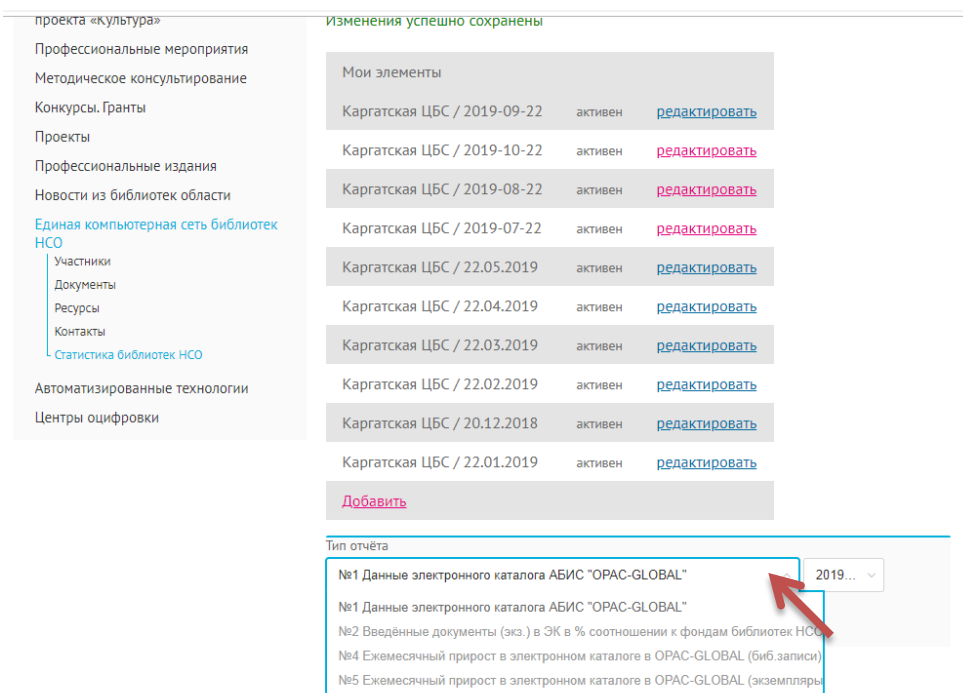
проекта «Культура»
Профессиональные мероприятия
Методическое консультирование
Конкурсы. Гранты
Проекты
Профессиональные издания
Новости из библиотек области
Единая компьютерная сеть библиотек НСО
Участники
Документы
Ресурсы
Контакты
Статистика библиотек НСО
Автоматизированные технологии
Центры оцифровки

Изменения успешно сохранены

Мои элементы

| | | |
|---|---|---|
| Каргатская ЦБС / 2019-09-22 | активен | редактировать |
| Каргатская ЦБС / 2019-10-22 | активен | редактировать |
| Каргатская ЦБС / 2019-08-22 | активен | редактировать |
| Каргатская ЦБС / 2019-07-22 | активен | редактировать |
| Каргатская ЦБС / 22.05.2019 | активен | редактировать |
| Каргатская ЦБС / 22.04.2019 | активен | редактировать |
| Каргатская ЦБС / 22.03.2019 | активен | редактировать |
| Каргатская ЦБС / 22.02.2019 | активен | редактировать |
| Каргатская ЦБС / 20.12.2018 | активен | редактировать |
| Каргатская ЦБС / 22.01.2019 | активен | редактировать |

Добавить

Тип отчёта
№1 Данные электронного каталога АБИС "OPAC-GLOBAL"
2019...
№1 Данные электронного каталога АБИС "OPAC-GLOBAL"
№2 Введённые документы (экз.) в ЭК в % соотношении к фондам библиотек НСО
№4 Ежемесячный прирост в электронном каталоге в OPAC-GLOBAL (биб.записи)
№5 Ежемесячный прирост в электронном каталоге в OPAC-GLOBAL (экземпляры